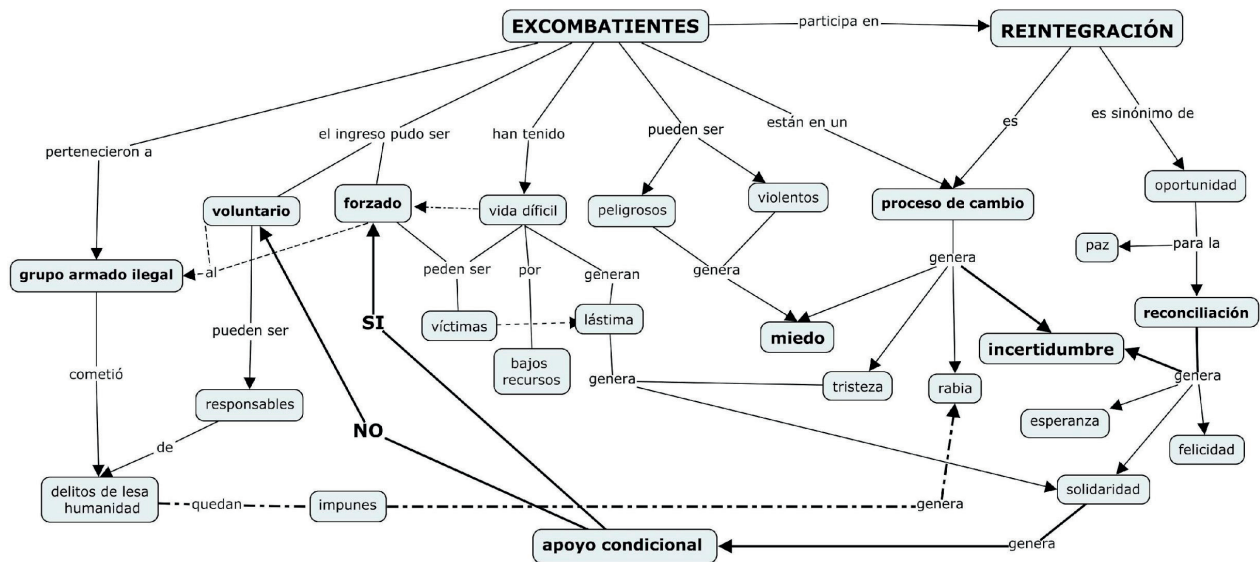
EXCOMBATIENTES
participa en
REINTEGRACIÓN
pertenecieron a
el ingreso pudo ser
han tenido
pueden ser
están en un
es
es sinónimo de
voluntario
forzado
vida difícil
peligrosos
violentos
proceso de cambio
oportunidad
grupo armado ilegal
al
peden ser
por
generan
genera
genera
paz
para la
reconciliación
víctimas
lástima
miedo
incertidumbre
pueden ser
SI
bajos recursos
genera
tristeza
rabia
genera
cometió
responsables
esperanza
felicidad
de
NO
delitos de lesa humanidad
quedan
impunes
genera
solidaridad
apoyo condicional
genera